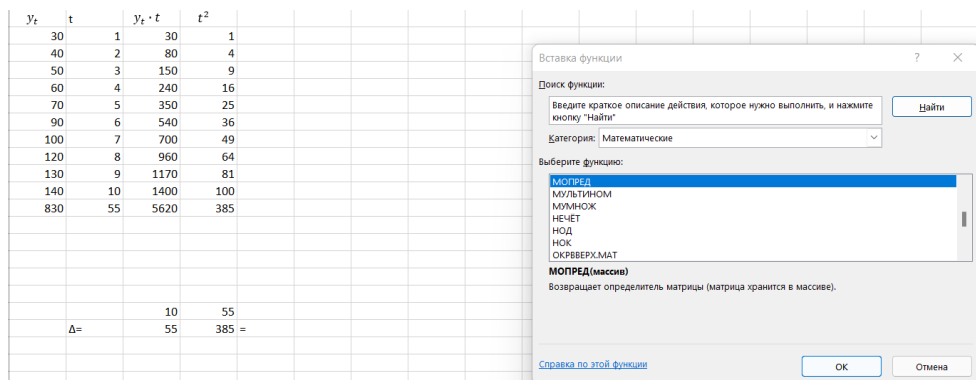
| $y_t$ | t | $y_t \cdot t$ | $t^2$ |
|---|---|---|---|
| 30 | 1 | 30 | 1 |
| 40 | 2 | 80 | 4 |
| 50 | 3 | 150 | 9 |
| 60 | 4 | 240 | 16 |
| 70 | 5 | 350 | 25 |
| 90 | 6 | 540 | 36 |
| 100 | 7 | 700 | 49 |
| 120 | 8 | 960 | 64 |
| 130 | 9 | 1170 | 81 |
| 140 | 10 | 1400 | 100 |
| 830 | 55 | 5620 | 385 |
| | | 10 | 55 |
| | Δ= | 55 | 385 = |

Вставка функции

?

Поиск функции:

Введите краткое описание действия, которое нужно выполнить, и нажмите кнопку "Найти"

Найти

Категория: Математические

Выберите функцию:

МОПРЕД
МУЛЬТИНОМ
МУМНОЖ
НЕЧЁТ
НОД
НОК
ОКРВВЕРХ.МАТ

МОПРЕД(массив)

Возвращает определитель матрицы (матрица хранится в массиве).

Справка по этой функции

ОК

Отмена